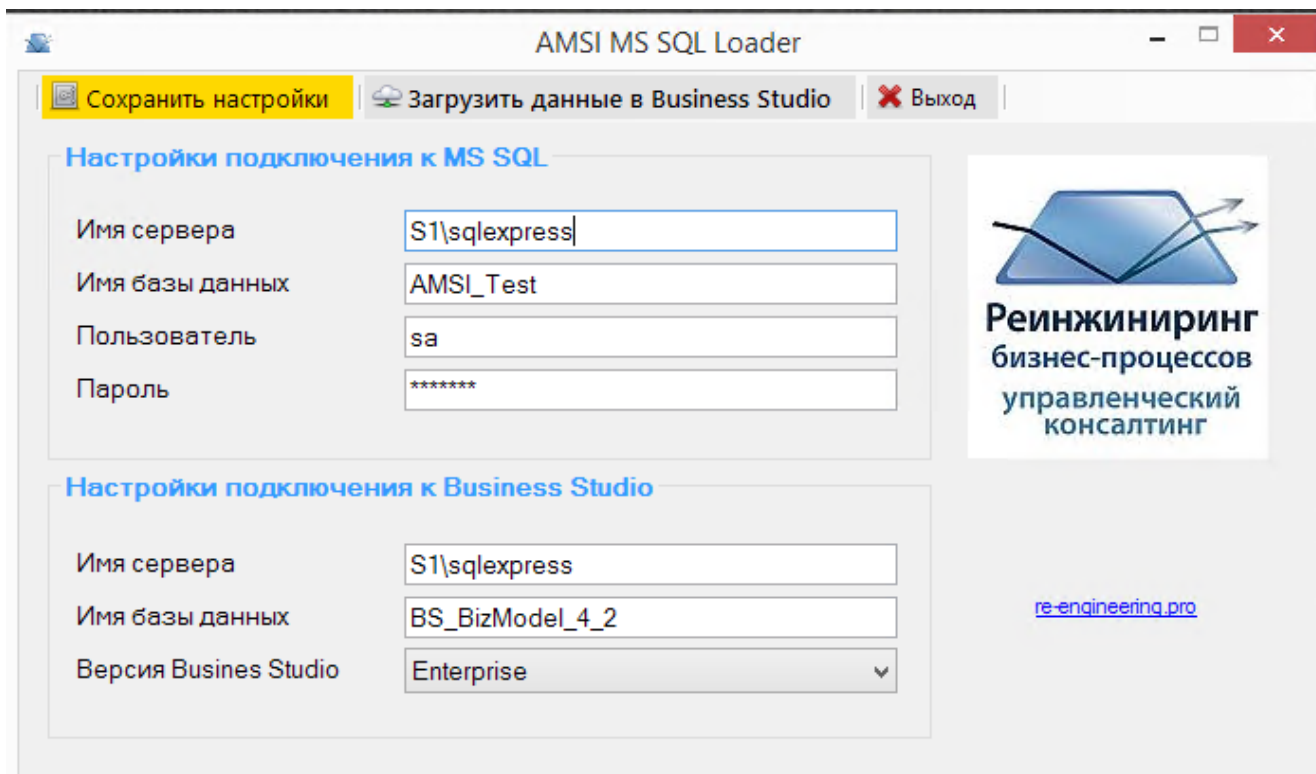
AMSI MS SQL Loader

Сохранить настройки | Загрузить данные в Business Studio | Выход

Настройки подключения к MS SQL

Имя сервера S1\sqlexpress
Имя базы данных AMSI_Test
Пользователь sa
Пароль *******

Реинжиниринг бизнес-процессов управленческий консалтинг

Настройки подключения к Business Studio

Имя сервера S1\sqlexpress
Имя базы данных BS_BizModel_4_2
Версия Busines Studio Enterprise

re-engineering.pro